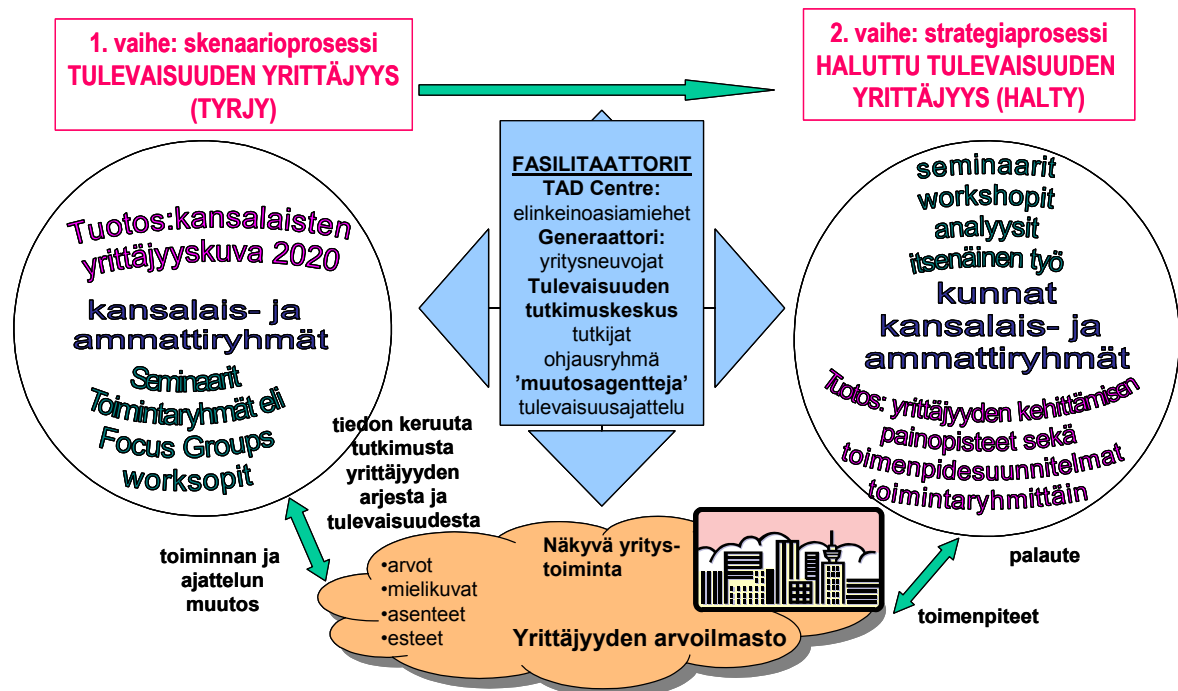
1. vaihe: skenaarioprosessi
TULEVAISUUDEN YRITTÄJYYS
(TYRJY)

2. vaihe: strategiaprosessi
HALUTTU TULEVAISUUDEN
YRITTÄJYYS (HALTY)

FASILITAATTORIT
TAD Centre:
elinkeinoasiamiehet
Generaattori:
yritysneuvojat
Tulevaisuuden
tutkimuskeskus
tutkijat
ohjausryhmä
'muutosagentteja'
tulevaisuusajattelu

Tuotos:kansalaisten
yrittäjyyskuva 2020

kansalais- ja
ammattiryhmät

Seminaarit
Toimintaryhmät eli
Focus Groups
worksopit

seminaarit
workshopit
analyysit
itsenäinen työ
kunnat
kansalais- ja
ammattiryhmät
Tuotos: yrittäjyyden kehittämisen
painopisteet sekä
toimenpidesuunnitelmat
toimintaryhmittäin

tiedon keruuta
tutkimusta
yrittäjyyden
arjesta ja
tulevaisuudesta

toiminnan ja
ajattelun
muutos

•arvot
•mielikuvat
•asenteet
•esteet

Näkyvä yritys-
toiminta

Yrittäjyyden arvoilmasto

palaute

toimenpiteet